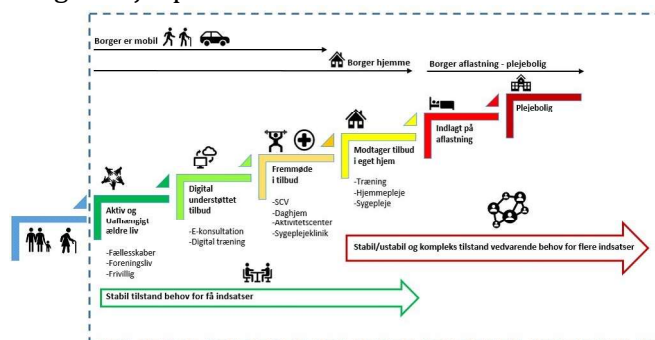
Borger er mobil

Borger hjemme

Borger aflastning - plejebolig

Aktiv og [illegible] ældre liv

-Fællesskaber
-Foreningsliv
-Frivillig

Digital understøttet tilbud

-E-konsultation
-Digital træning

Fremmøde i tilbud

-SCV
-Daghjem
-Aktivitetscenter
-Sygeplejeklinik

Modtager tilbud i eget hjem

-Træning
-Hjemmepleje
-Sygepleje

Indlagt på aflastning

Plejebolig

Stabil/ustabil og kompleks tilstand vedvarende behov for flere indsatser

Stabil tilstand behov for få indsatser